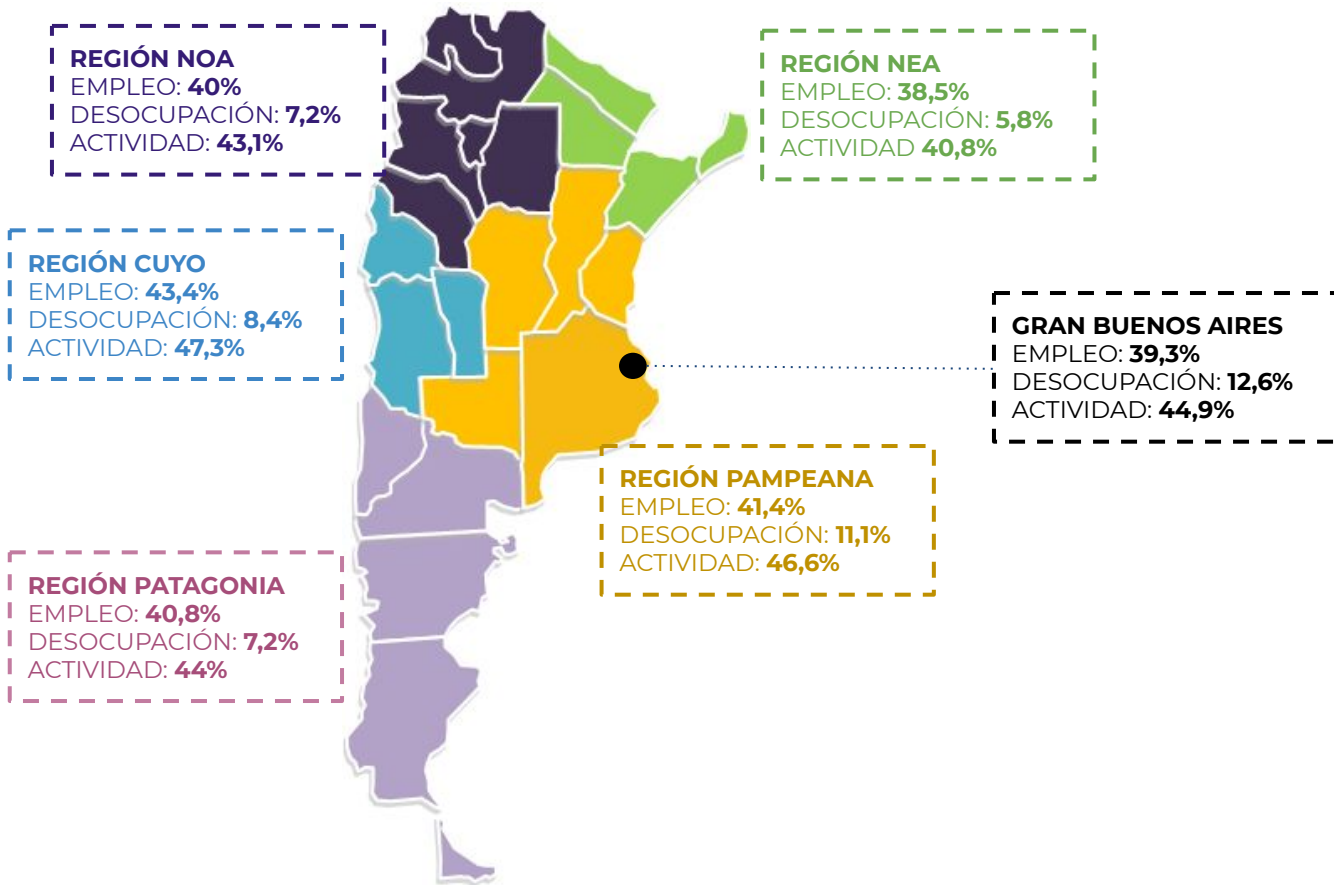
REGIÓN NOA
EMPLEO: 40%
DESOCUPACIÓN: 7,2%
ACTIVIDAD: 43,1%

REGIÓN NEA
EMPLEO: 38,5%
DESOCUPACIÓN: 5,8%
ACTIVIDAD 40,8%

REGIÓN CUYO
EMPLEO: 43,4%
DESOCUPACIÓN: 8,4%
ACTIVIDAD: 47,3%

GRAN BUENOS AIRES
EMPLEO: 39,3%
DESOCUPACIÓN: 12,6%
ACTIVIDAD: 44,9%

REGIÓN PAMPEANA
EMPLEO: 41,4%
DESOCUPACIÓN: 11,1%
ACTIVIDAD: 46,6%

REGIÓN PATAGONIA
EMPLEO: 40,8%
DESOCUPACIÓN: 7,2%
ACTIVIDAD: 44%